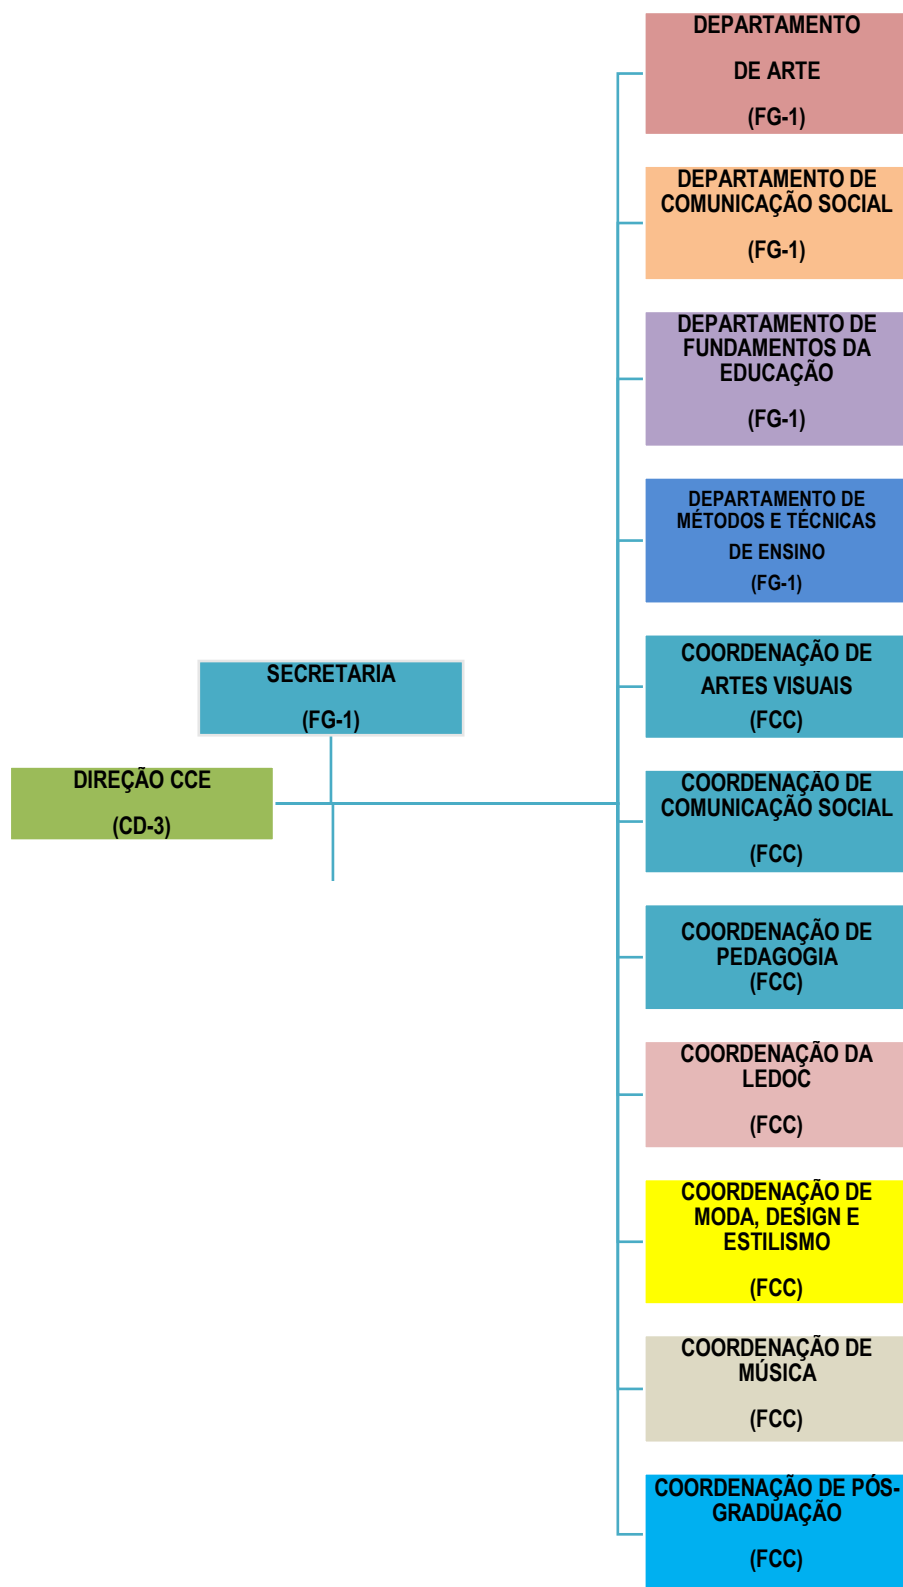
DEPARTAMENTO DE ARTE (FG-1)

DEPARTAMENTO DE COMUNICAÇÃO SOCIAL (FG-1)

DEPARTAMENTO DE FUNDAMENTOS DA EDUCAÇÃO (FG-1)

DEPARTAMENTO DE MÉTODOS E TÉCNICAS DE ENSINO (FG-1)

SECRETARIA (FG-1)

DIREÇÃO CCE (CD-3)

COORDENAÇÃO DE ARTES VISUAIS (FCC)

COORDENAÇÃO DE COMUNICAÇÃO SOCIAL (FCC)

COORDENAÇÃO DE PEDAGOGIA (FCC)

COORDENAÇÃO DA LEDOC (FCC)

COORDENAÇÃO DE MODA, DESIGN E ESTILISMO (FCC)

COORDENAÇÃO DE MÚSICA (FCC)

COORDENAÇÃO DE PÓS-GRADUAÇÃO (FCC)